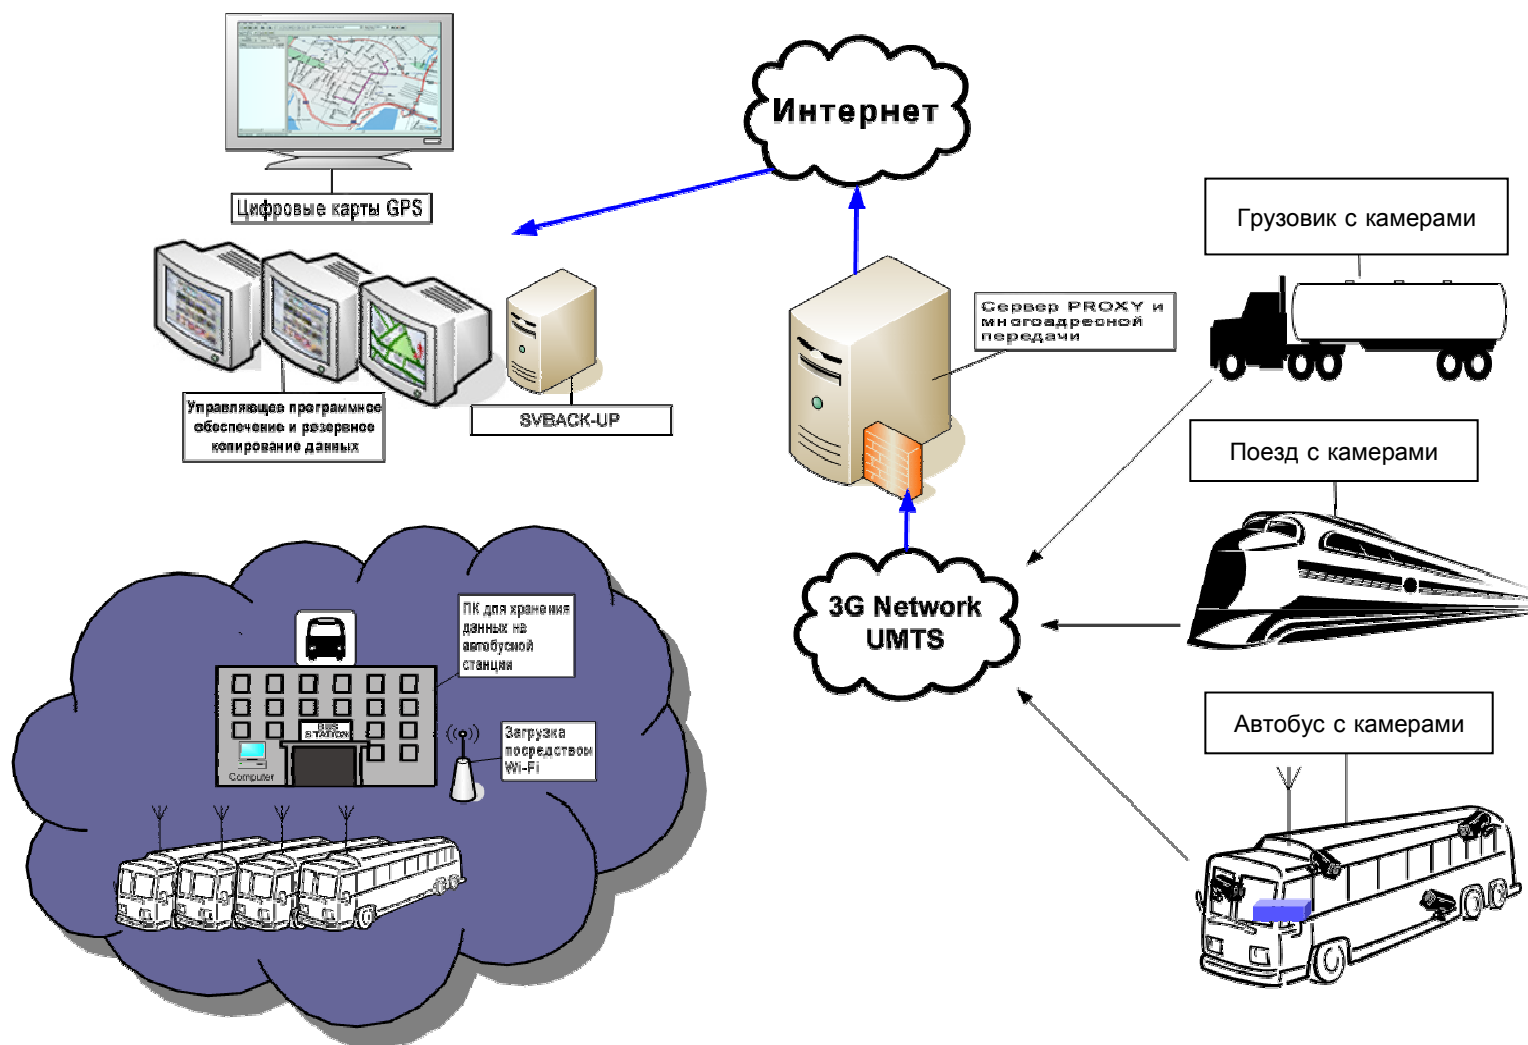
Интернет

Цифровые карты GPS

Грузовик с камерами

Сервер PROXY и многоадресной передачи

Управляющее программное обеспечение и резервное копирование данных

SVBACK-UP

Поезд с камерами

ПК для хранения данных на автобусной станции

3G Network UMTS

BUS STATION

Computer

Загрузка посредством Wi-Fi

Автобус с камерами